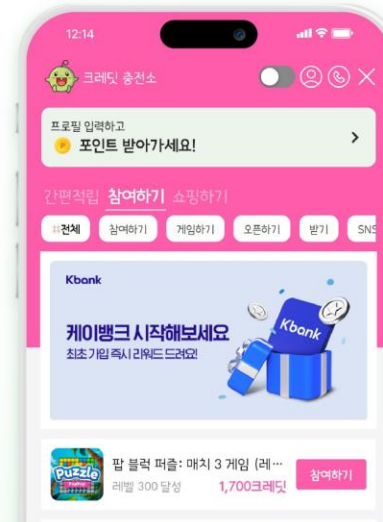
12:14

크레딧 충전소

프로필 입력하고
포인트 받아가세요!

간편적립 참여하기 쇼핑하기

전체 참여하기 게임하기 오픈하기 받기 SNS

Kbank

케이뱅크 시작해보세요
최초 가입 즉시 리워드 드려요!

Kbank

Puzzle

팝 블럭 퍼즐: 매치 3 게임 (레…
레벨 300 달성 1,700크레딧 참여하기